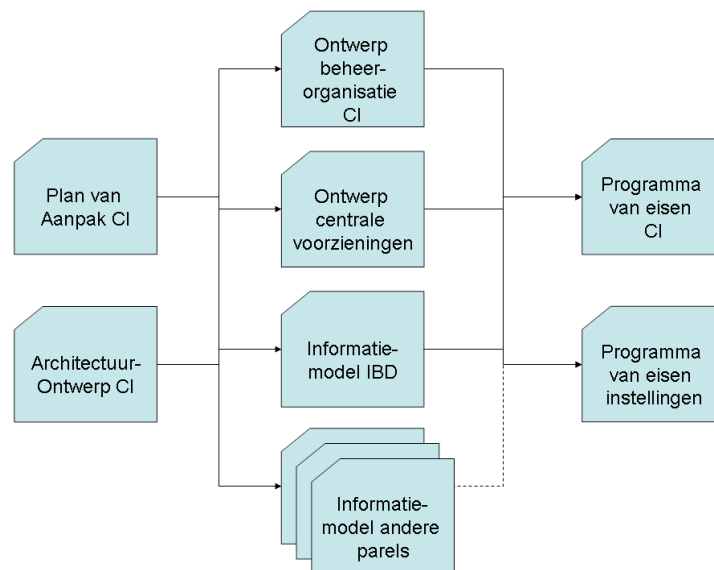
Plan van Aanpak CI

Architectuur-Ontwerp CI

Ontwerp beheer-organisatie CI

Ontwerp centrale voorzieningen

Informatie-model IBD

Informatie-model andere parels

Programma van eisen CI

Programma van eisen instellingen